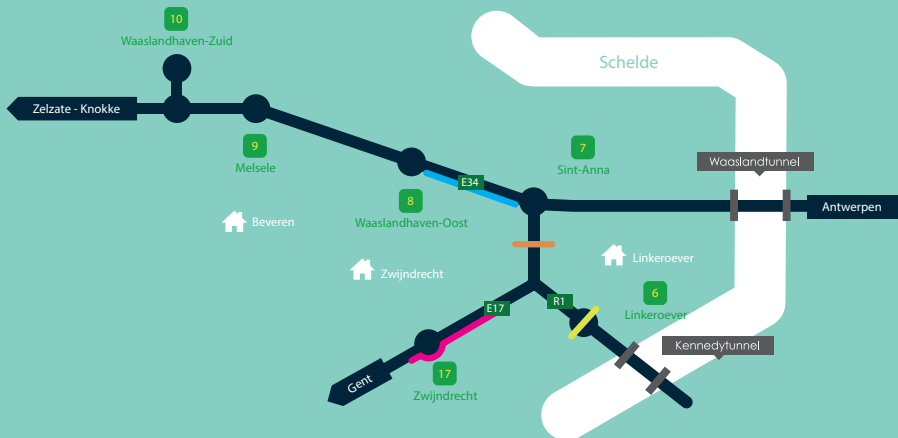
10
Waaslandhaven-Zuid

Schelde

Zelzate - Knokke

9
Melsele

7
Sint-Anna

Waaslandtunnel

E34

8
Waaslandhaven-Oost

Antwerpen

Beveren

Zwijndrecht

Linkeroever

R1

6
Linkeroever

E17

Kennedytunnel

Gent

17
Zwijndrecht